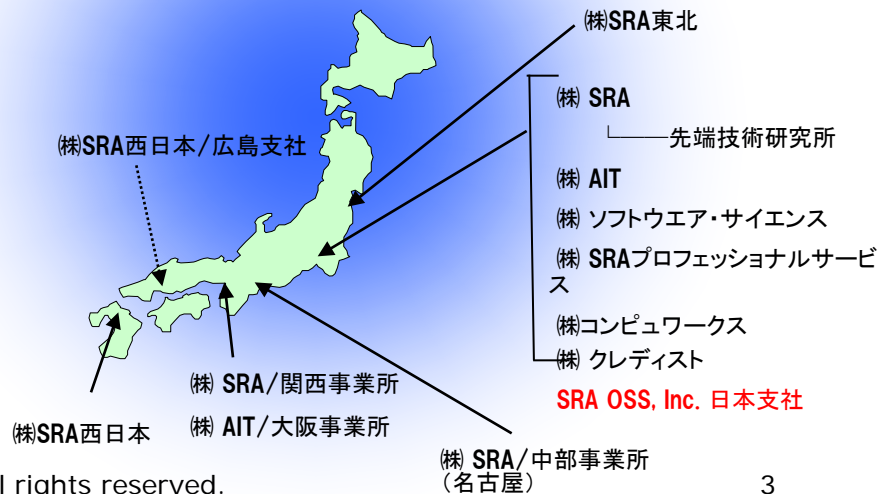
㈱SRA東北

㈱ SRA

先端技術研究所

㈱SRA西日本/広島支社

㈱ AIT

㈱ ソフトウエア・サイエンス

㈱ SRAプロフェッショナルサービス

㈱コンピュワークス

㈱ クレディスト

SRA OSS, Inc. 日本支社

㈱ SRA/関西事業所

㈱ AIT/大阪事業所

㈱SRA西日本

㈱ SRA/中部事業所 (名古屋)

l rights reserved.

3